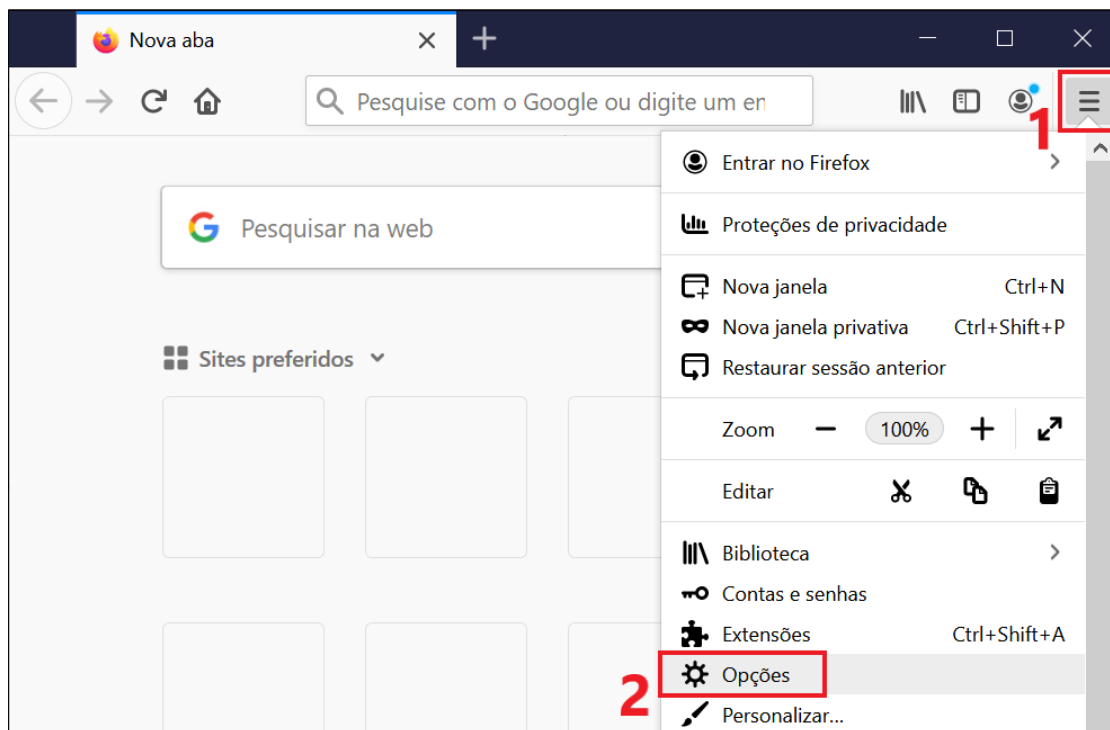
Nova aba

Pesquise com o Google ou digite um en

1

Pesquisar na web

Sites preferidos

Entrar no Firefox

Proteções de privacidade

Nova janela Ctrl+N

Nova janela privativa Ctrl+Shift+P

Restaurar sessão anterior

Zoom — 100% +

Editar

Biblioteca

Contas e senhas

Extensões Ctrl+Shift+A

2

Opções

Personalizar...